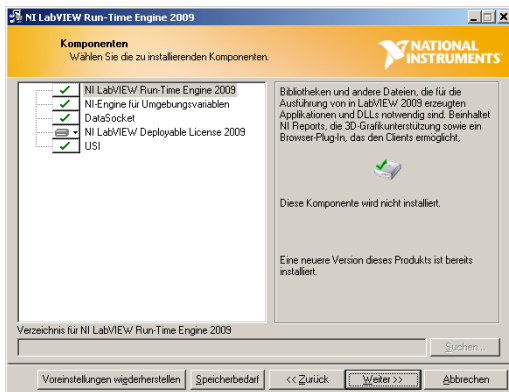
NI LabVIEW Run-Time Engine 2009

Komponenten
Wählen Sie die zu installierenden Komponenten.

NATIONAL INSTRUMENTS

NI LabVIEW Run-Time Engine 2009
NI-Engine für Umgebungsvariablen
DataSocket
NI LabVIEW Deployable License 2009
USI

Bibliotheken und andere Dateien, die für die Ausführung von in LabVIEW 2009 erzeugten Applikationen und DLLs notwendig sind. Beinhaltet NI Reports, die 3D-Grafikunterstützung sowie ein Browser-Plug-In, das den Clients ermöglicht,

Diese Komponente wird nicht installiert.

Eine neuere Version dieses Produkts ist bereits installiert.

Verzeichnis für NI LabVIEW Run-Time Engine 2009

Suchen...

Voreinstellungen wiederherstellen | Speicherbedarf | << Zurück | Weiter >> | Abbrechen